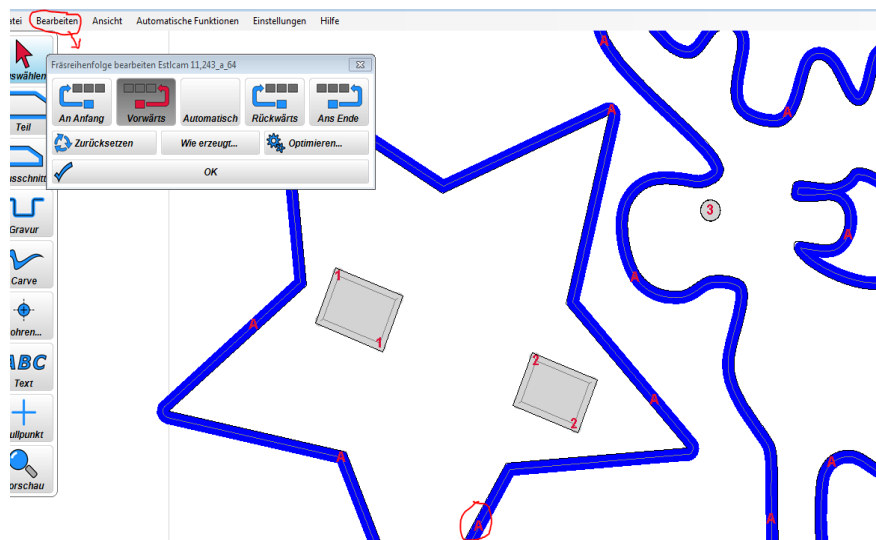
atei Bearbeiten Ansicht Automatische Funktionen Einstellungen Hilfe

uswählen
Teil
usschnitt
Gravur
Carve
ohren...
ABC
Text
ullpunkt
orschau

Fräsreihenfolge bearbeiten Estlcam 11,243_a_64

An Anfang
Vorwärts
Automatisch
Rückwärts
Ans Ende
Zurücksetzen
Wie erzeugt...
Optimieren...
OK

A
A
A
A
A
A
A
A
A
A
1
1
2
2
3